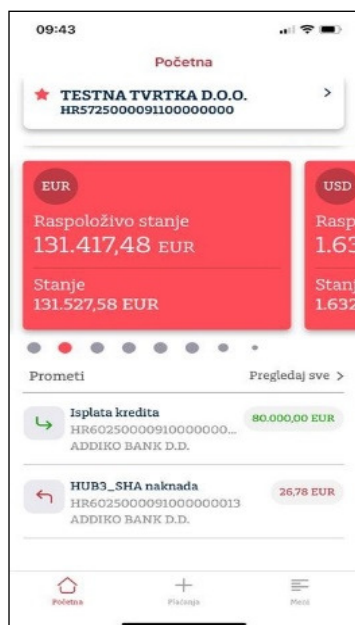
09:43

Početna

TESTNA TVRTKA D.O.O.
HR5725000091100000000

>

EUR

Raspoloživo stanje
131.417,48 EUR

Stanje
131.527,58 EUR

USD

Raspo
1.63

Stanj
1.632

Prometi

Pregledaj sve >

Isplata kredita
HR60250000910000000...
ADDIKO BANK D.D.

80.000,00 EUR

HUB3_SHA naknada
HR6025000091000000013
ADDIKO BANK D.D.

26,78 EUR

Početna

Plaćanja

Meni